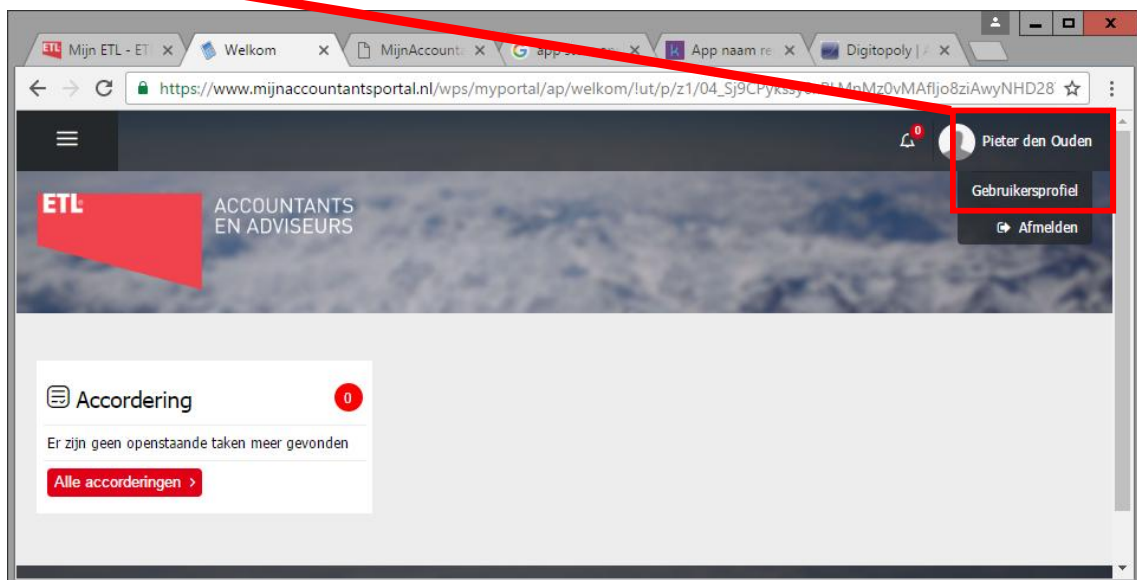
Mijn ETL - ET ×
Welkom ×
MijnAccount ×
app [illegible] ×
App naam re ×
Digitopoly | ×

https://www.mijnaccountantsportal.nl/wps/myportal/ap/welkom/!ut/p/z1/04_Sj9CPyk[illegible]MgMz0vMAfljo8ziAwyNHD28

0

Pieter den Ouden

Gebruikersprofiel

Afmelden

ETL

ACCOUNTANTS EN ADVISEURS

Accordering

0

Er zijn geen openstaande taken meer gevonden

Alle accorderingen ›